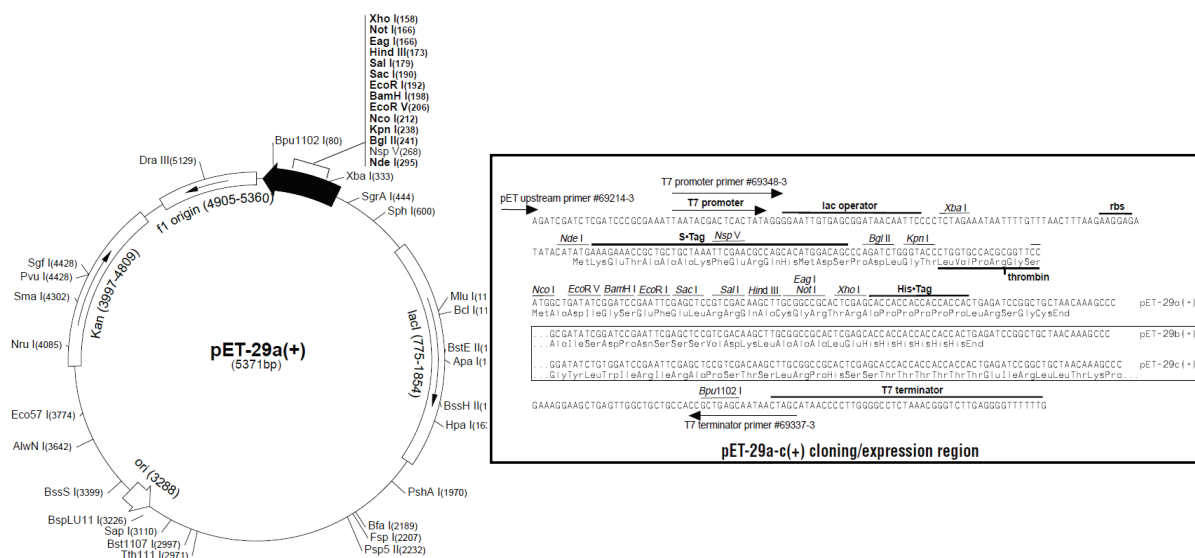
Xho I(158)
Not I(166)
Eag I(166)
Hind III(173)
Sal I(179)
Sac I(190)
EcoR I(192)
BamH I(198)
EcoR V(206)
Nco I(212)
Kpn I(238)
Bgl II(241)
Nsp V(268)
Nde I(295)
Bpu1102 I(80)
Dra III(5129)
Xba I(333)
SgrA I(444)
Sph I(600)
f1 origin (4905-5360)
Sgf I(4428)
Pvu I(4428)
Sma I(4302)
Nru I(4085)
Kan (3997-4809)
Mlu I(11
Bcl I(11
lacI (775-1854)
BstE II(1
Apa I(1
pET-29a(+)
(5371bp)
BssH II(1
Hpa I(16
Eco57 I(3774)
AlwN I(3642)
ori (3288)
BssS I(3399)
BspLU11 I(3226)
Sap I(3110)
Bst1107 I(2997)
Tth111 I(2971)
PshA I(1970)
Bfa I(2189)
Fsp I(2207)
Psp5 II(2232)

T7 promoter primer #69348-3
pET upstream primer #69214-3
T7 promoter
lac operator
Xba I
rbs
AGATCGATCTCGATCCCGCGAAATTAATACGACTCACTATAGGGGAATTGTGAGCGGATAACAATTCCCCTCTAGAAATAATTTTGTTTAACTTTAAGAAGGAGA

Nde I
S•Tag
Nsp V
Bgl II
Kpn I
TATACATATGAAAGAAACCGCTGCTGCTAAATTCGAACGCCAGCACATGGACAGCCCAGATCTGGGTACCCTGGTGCCACGCGGTTCC
MetLysGluThrAlaAlaAlaLysPheGluArgGlnHisMetAspSerProAspLeuGlyThrLeuValProArgGlySer
thrombin

Nco I
EcoR V
BamH I
EcoR I
Sac I
Sal I
Hind III
Eag I
Not I
Xho I
His•Tag
ATGGCTGATATCGGATCCGAATTCGAGCTCCGTCGACAAGCTTGCGGCCGCACTCGAGCACCACCACCACCACCACTGAGATCCGGCTGCTAACAAAGCCC pET-29a(+)
MetAlaAspIleGlySerGluPheGluLeuArgArgGlnAlaCysGlyArgThrArgAlaProProProProProProLeuArgSerGlyCysEnd

...GCGATATCGGATCCGAATTCGAGCTCCGTCGACAAGCTTGCGGCCGCACTCGAGCACCACCACCACCACCACTGAGATCCGGCTGCTAACAAAGCCC pET-29b(+)
...AlaIleSerAspProAsnSerSerSerValAspLysLeuAlaAlaAlaLeuGluHisHisHisHisHisHisEnd

...GGATATCTGTGGATCCGAATTCGAGCTCCGTCGACAAGCTTGCGGCCGCACTCGAGCACCACCACCACCACCACTGAGATCCGGCTGCTAACAAAGCCC pET-29c(+)
...GlyTyrLeuTrpIleArgIleArgAlaProSerThrSerLeuArgProHisSerSerThrThrThrThrThrThrGluIleArgLeuLeuThrLysPro...

Bpu1102 I
T7 terminator
GAAAGGAAGCTGAGTTGGCTGCTGCCACCGCTGAGCAATAACTAGCATAACCCCTTGGGGCCTCTAAACGGGTCTTGAGGGGTTTTTTG
T7 terminator primer #69337-3

pET-29a-c(+) cloning/expression region